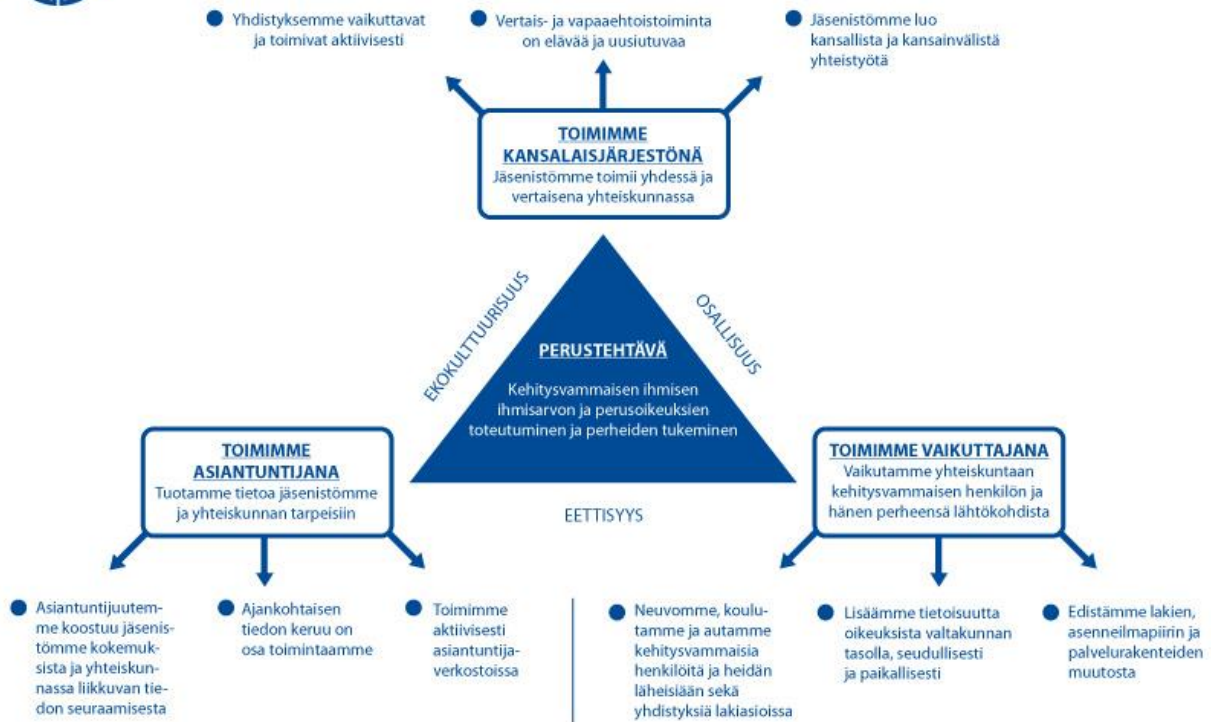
Yhdistyksemme vaikuttavat ja toimivat aktiivisesti

Vertais- ja vapaaehtoistoiminta on elävää ja uusiutuvaa

Jäsenistömme luo kansallista ja kansainvälistä yhteistyötä

TOIMIMME KANSALAISJÄRJESTÖNÄ
Jäsenistömme toimii yhdessä ja vertaisena yhteiskunnassa

EKOKULTTUURISUUS

OSALLISUUS

PERUSTEHTÄVÄ

Kehitysvammaisen ihmisen ihmisarvon ja perusoikeuksien toteutuminen ja perheiden tukeminen

EETTISYYS

TOIMIMME ASIANTUNTIJANA
Tuotamme tietoa jäsenistömme ja yhteiskunnan tarpeisiin

TOIMIMME VAIKUTTAJANA
Vaikutamme yhteiskuntaan kehitysvammaisen henkilön ja hänen perheensä lähtökohdista

Asiantuntijuutemme koostuu jäsenistömme kokemuksista ja yhteiskunnassa liikkuvan tiedon seuraamisesta

Ajankohtaisen tiedon keruu on osa toimintaamme

Toimimme aktiivisesti asiantuntijaverkostoissa

Neuvomme, koulutamme ja autamme kehitysvammaisia henkilöitä ja heidän läheisiään sekä yhdistyksiä lakiasioissa

Lisäämme tietoisuutta oikeuksista valtakunnan tasolla, seudullisesti ja paikallisesti

Edistämme lakien, asenneilmapiirin ja palvelurakenteiden muutosta